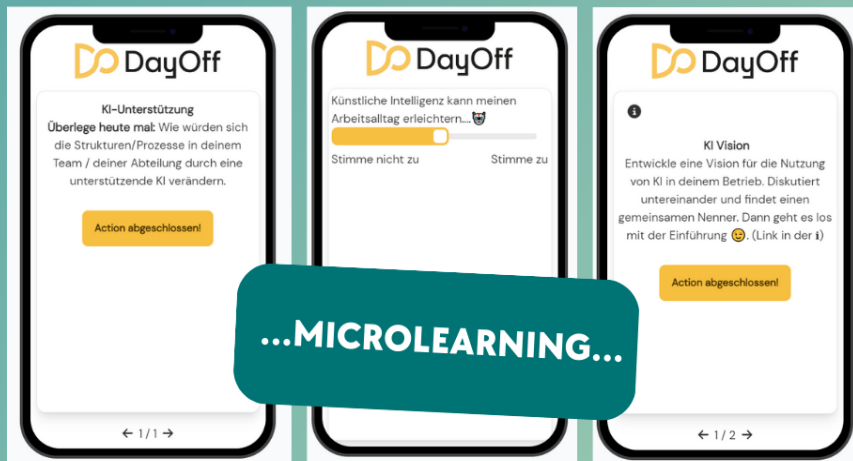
DayOff

KI-Unterstützung
Überlege heute mal: Wie würden sich die Strukturen/Prozesse in deinem Team / deiner Abteilung durch eine unterstützende KI verändern.

Action abgeschlossen!

← 1 / 1 →

DayOff

Künstliche Intelligenz kann meinen Arbeitsalltag erleichtern... 😈

Stimme nicht zu

Stimme zu

DayOff

ℹ

KI Vision
Entwickle eine Vision für die Nutzung von KI in deinem Betrieb. Diskutiert untereinander und findet einen gemeinsamen Nenner. Dann geht es los mit der Einführung 😉. (Link in der ℹ)

Action abgeschlossen!

← 1 / 2 →

...MICROLEARNING...